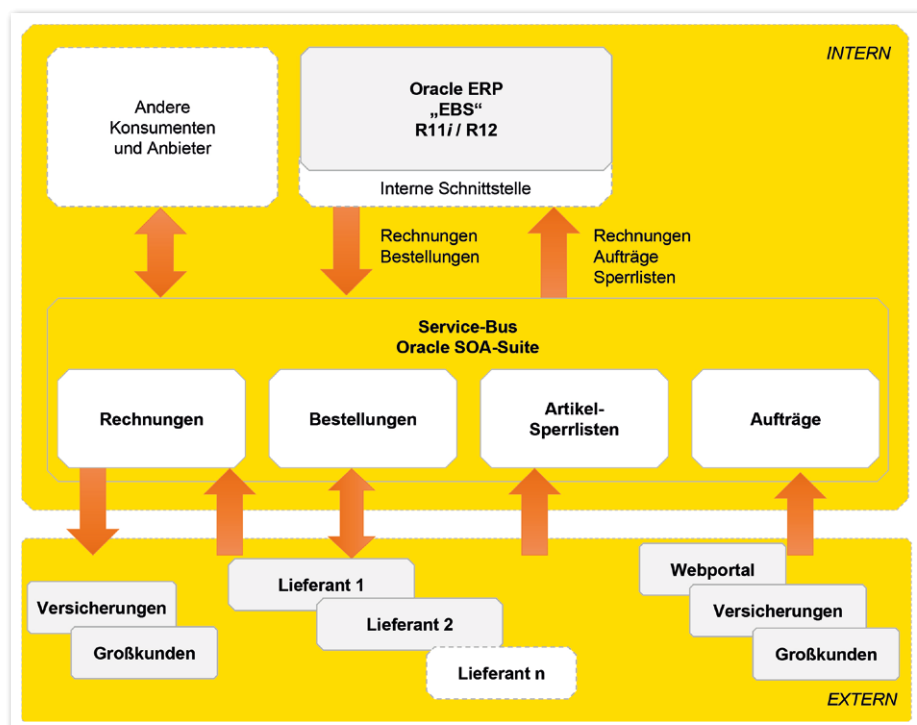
INTERN

Andere Konsumenten und Anbieter

Oracle ERP
„EBS“
R11*i* / R12

Interne Schnittstelle

Rechnungen
Bestellungen

Rechnungen
Aufträge
Sperrlisten

Service-Bus
Oracle SOA-Suite

Rechnungen

Bestellungen

Artikel-Sperrlisten

Aufträge

Versicherungen

Großkunden

Lieferant 1

Lieferant 2

Lieferant n

Webportal

Versicherungen

Großkunden

EXTERN